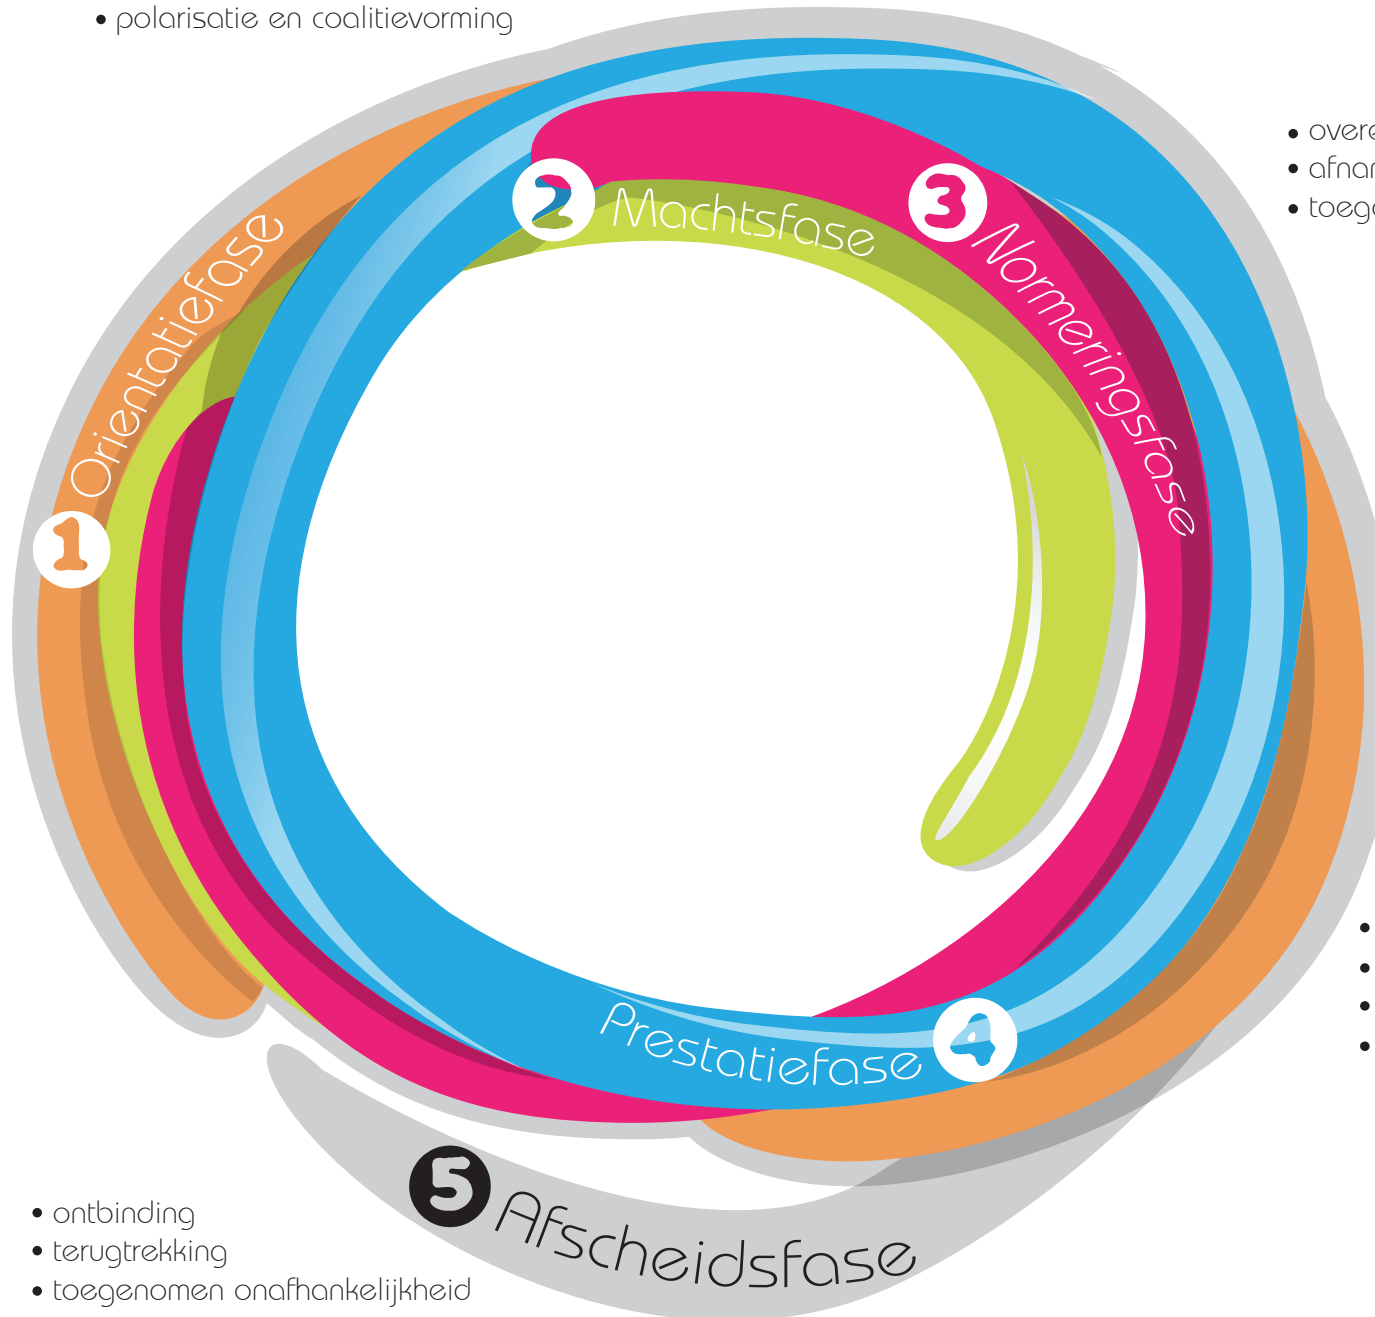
• polarisatie en coalitievorming

• overe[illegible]
• afnar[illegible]
• toeg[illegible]

1 Oriëntatiefase

2 Machtsfase

3 Normeringsfase

4 Prestatiefase

• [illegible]
• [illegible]
• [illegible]
• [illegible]

5 Afscheidsfase

• ontbinding
• terugtrekking
• toegenomen onafhankelijkheid